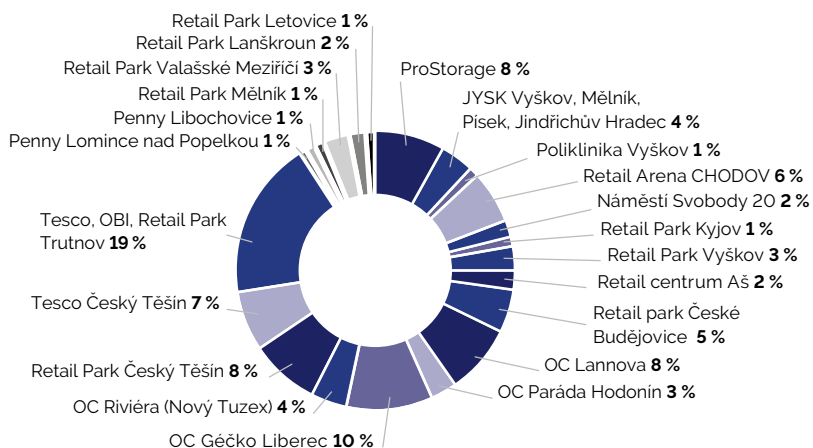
Retail Park Letovice **1 %**
Retail Park Lanškroun **2 %**
Retail Park Valašské Meziříčí **3 %**
Retail Park Mělník **1 %**
Penny Libochovice **1 %**
Penny Lomince nad Popelkou **1 %**
ProStorage **8 %**
JYSK Vyškov, Mělník, Písek, Jindřichův Hradec **4 %**
Poliklinika Vyškov **1 %**
Retail Arena CHODOV **6 %**
Náměstí Svobody 20 **2 %**
Retail Park Kyjov **1 %**
Retail Park Vyškov **3 %**
Retail centrum Aš **2 %**
Retail park České Budějovice **5 %**
OC Lannova **8 %**
OC Paráda Hodonín **3 %**
Tesco, OBI, Retail Park Trutnov **19 %**
Tesco Český Těšín **7 %**
Retail Park Český Těšín **8 %**
OC Riviéra (Nový Tuzex) **4 %**
OC Géčko Liberec **10 %**